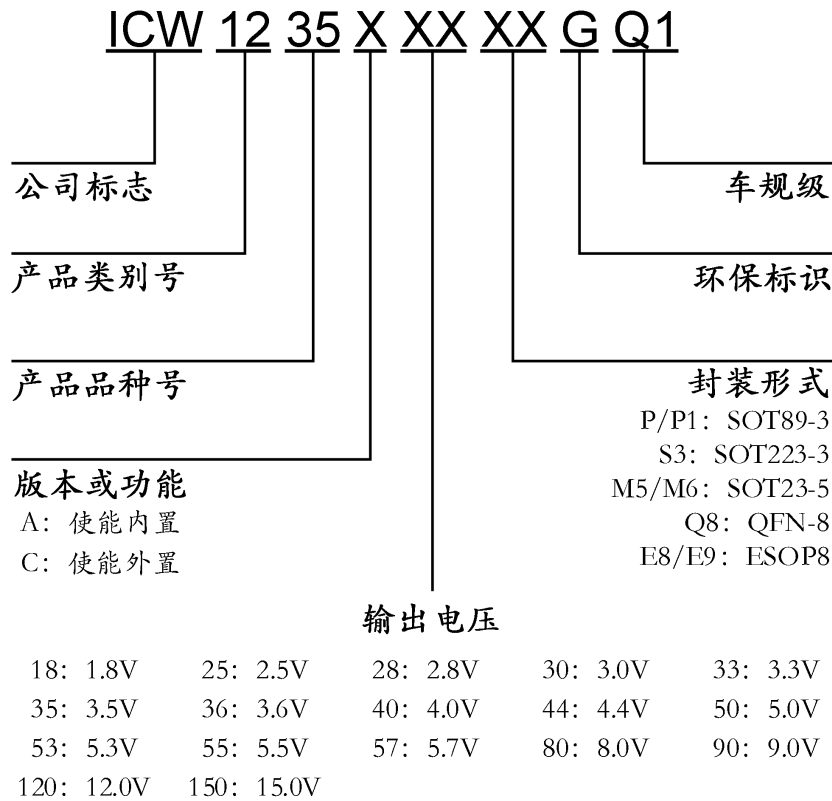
ICW 12 35 X XX XX G Q1

公司标志

产品类别号

产品品种号

版本或功能
A：使能内置
C：使能外置

车规级

环保标识

封装形式
P/P1：SOT89-3
S3：SOT223-3
M5/M6：SOT23-5
Q8：QFN-8
E8/E9：ESOP8

输出电压

18：1.8V 25：2.5V 28：2.8V 30：3.0V 33：3.3V
35：3.5V 36：3.6V 40：4.0V 44：4.4V 50：5.0V
53：5.3V 55：5.5V 57：5.7V 80：8.0V 90：9.0V
120：12.0V 150：15.0V